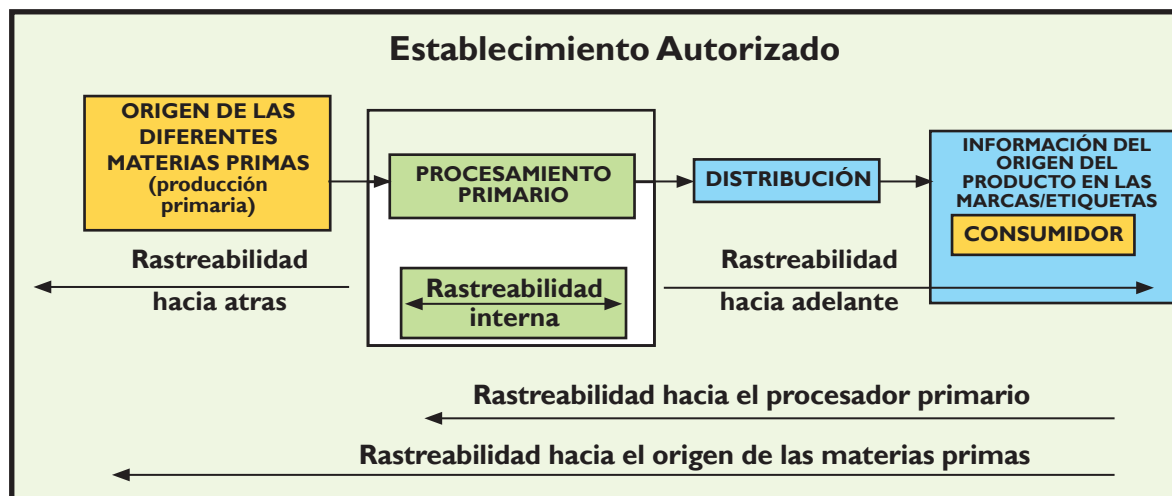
Establecimiento Autorizado

ORIGEN DE LAS DIFERENTES MATERIAS PRIMAS (producción primaria)

PROCESAMIENTO PRIMARIO

DISTRIBUCIÓN

INFORMACIÓN DEL ORIGEN DEL PRODUCTO EN LAS MARCAS/ETIQUETAS

CONSUMIDOR

Rastreabilidad hacia atras

Rastreabilidad interna

Rastreabilidad hacia adelante

Rastreabilidad hacia el procesador primario

Rastreabilidad hacia el origen de las materias primas